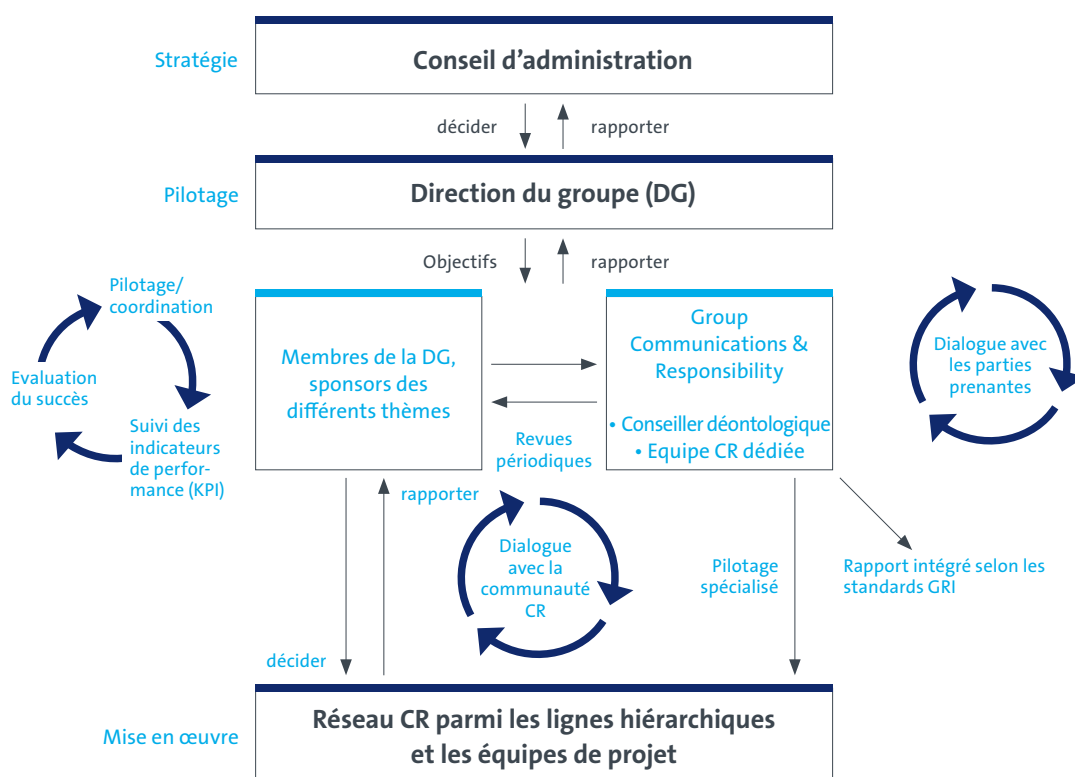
Stratégie

Conseil d'administration

décider

rapporter

Pilotage

Direction du groupe (DG)

Objectifs

rapporter

Pilotage/ coordination

Evaluation du succès

Suivi des indicateurs de performance (KPI)

Membres de la DG, sponsors des différents thèmes

Group Communications & Responsibility

• Conseiller déontologique
• Equipe CR dédiée

Dialogue avec les parties prenantes

Revues périodiques

rapporter

Dialogue avec la communauté CR

Pilotage spécialisé

Rapport intégré selon les standards GRI

décider

Mise en œuvre

Réseau CR parmi les lignes hiérarchiques et les équipes de projet